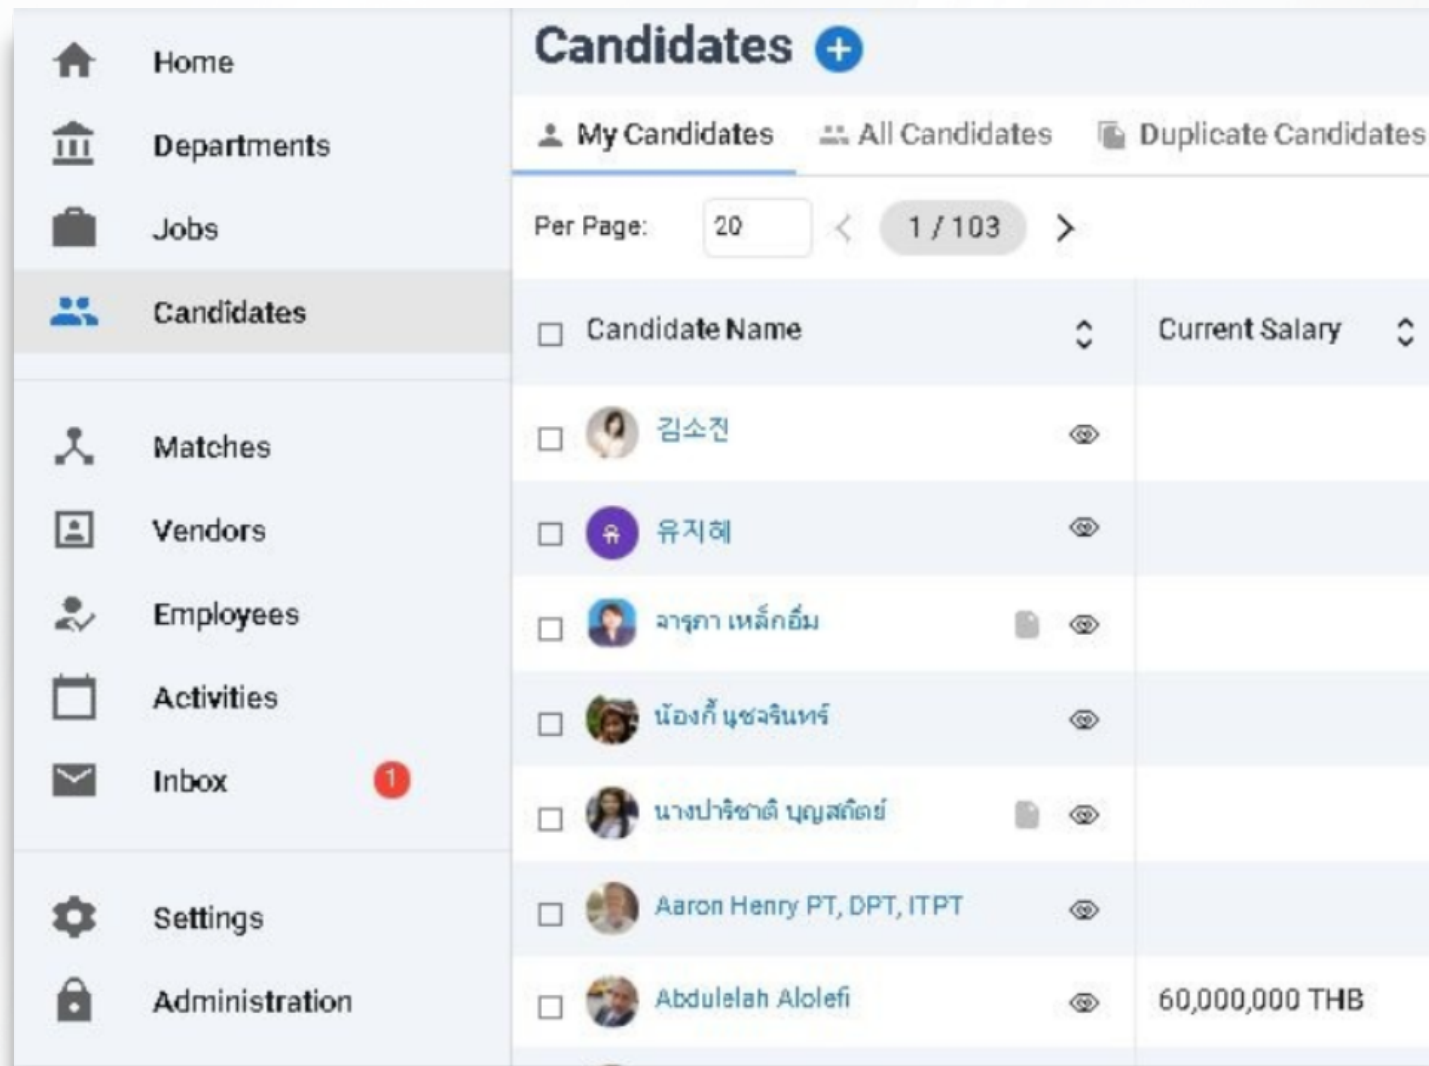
Home
Departments
Jobs
Candidates
Matches
Vendors
Employees
Activities
Inbox 1
Settings
Administration

Candidates

My Candidates All Candidates Duplicate Candidates

Per Page: 20 < 1 / 103 >

| Candidate Name | Current Salary |
|---|---|
| 김소진 | |
| 유 유지혜 | |
| จารุภา เหล็กอิ่ม | |
| น้องกี้ นุชจรินทร์ | |
| นางปาริชาติ บุญสถิตย์ | |
| Aaron Henry PT, DPT, ITPT | |
| Abdulelah Alolefi | 60,000,000 THB |